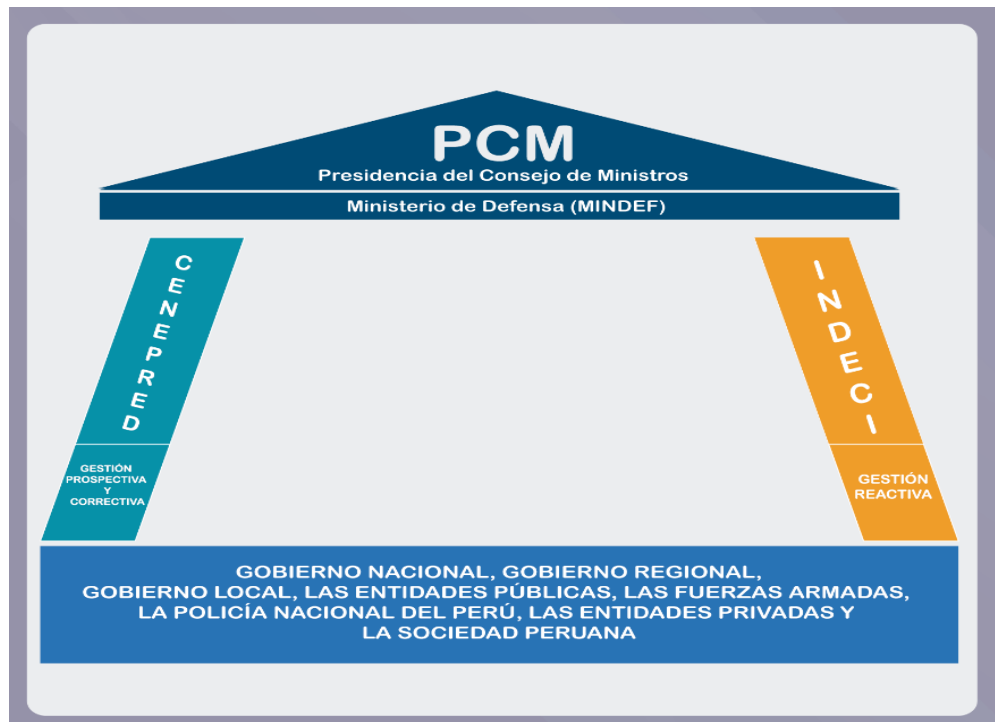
PCM
Presidencia del Consejo de Ministros

Ministerio de Defensa (MINDEF)

CENEPRED

GESTIÓN PROSPECTIVA Y CORRECTIVA

INDECI

GESTIÓN REACTIVA

GOBIERNO NACIONAL, GOBIERNO REGIONAL, GOBIERNO LOCAL, LAS ENTIDADES PÚBLICAS, LAS FUERZAS ARMADAS, LA POLICÍA NACIONAL DEL PERÚ, LAS ENTIDADES PRIVADAS Y LA SOCIEDAD PERUANA